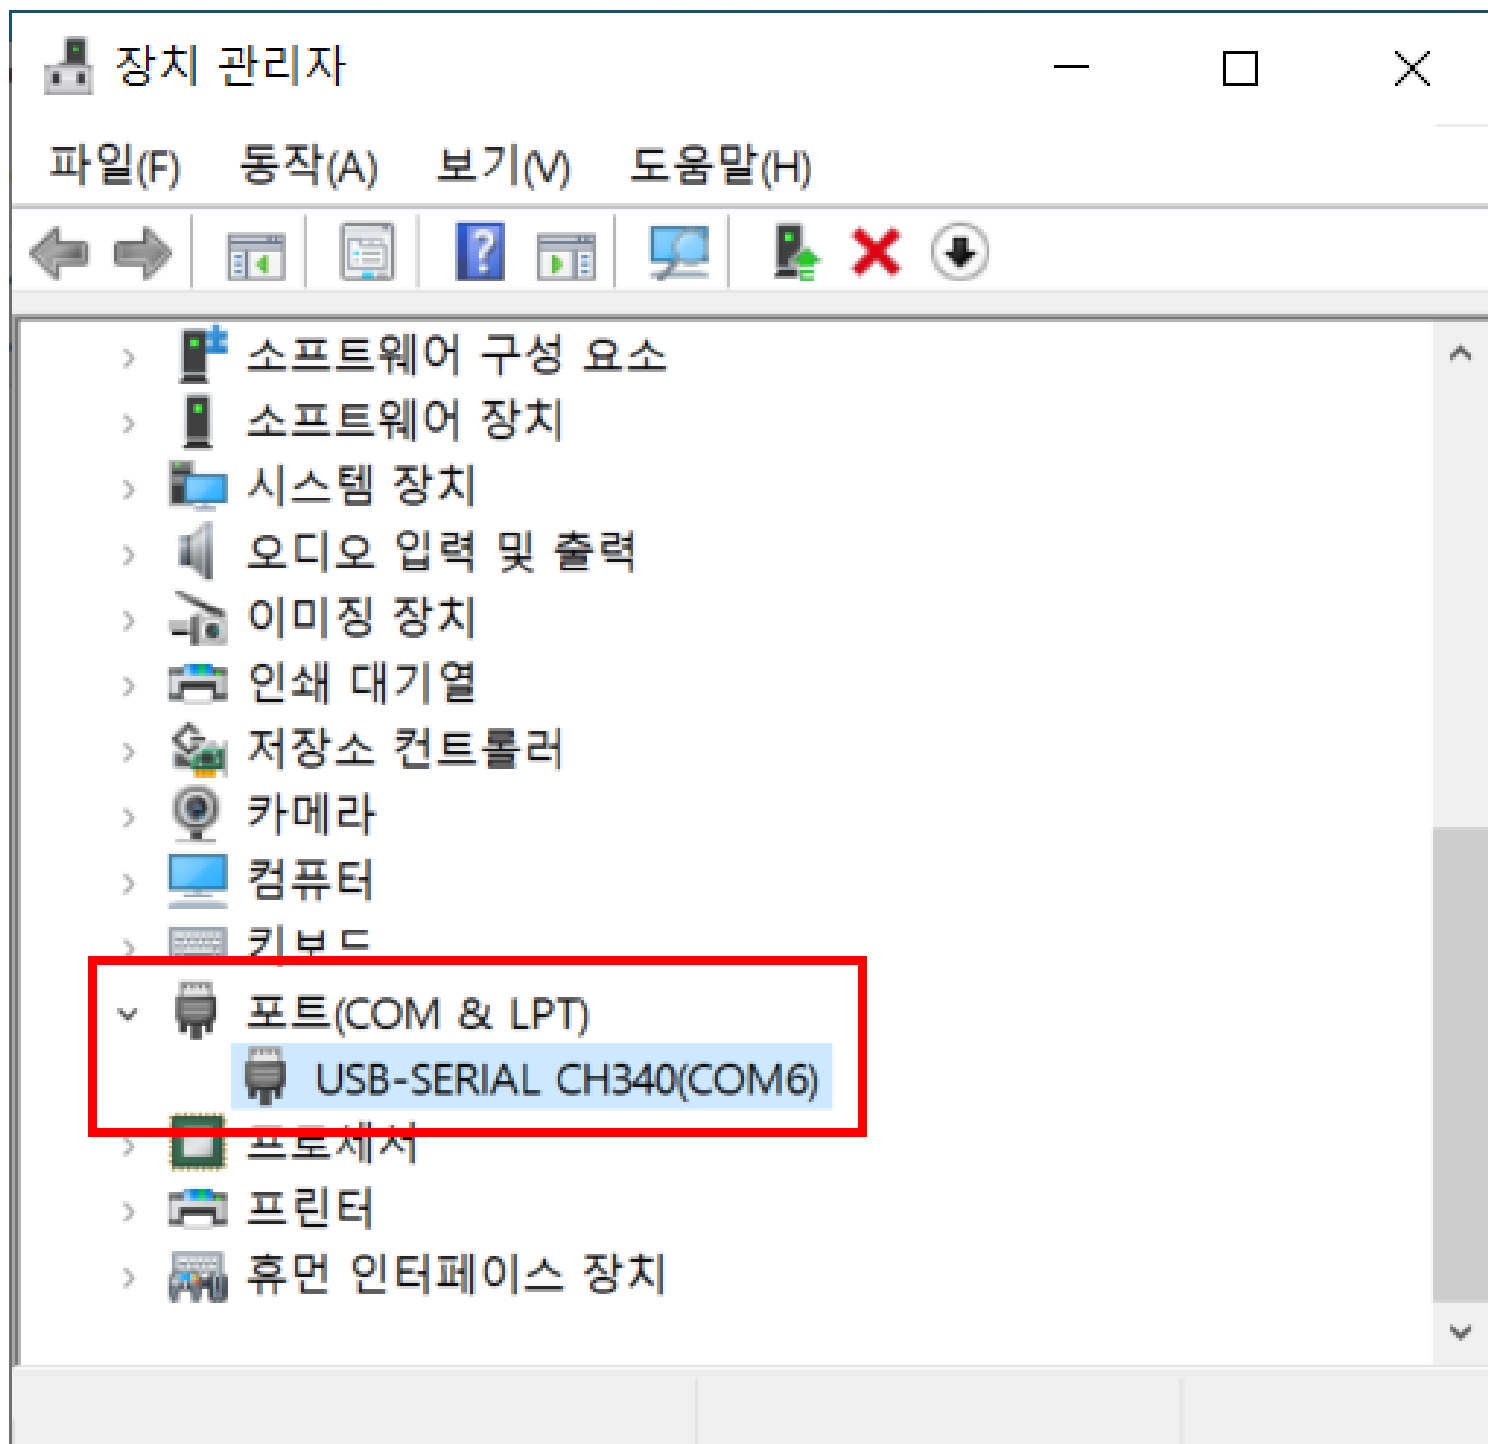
장치 관리자

파일(F) 동작(A) 보기(V) 도움말(H)

소프트웨어 구성 요소
소프트웨어 장치
시스템 장치
오디오 입력 및 출력
이미징 장치
인쇄 대기열
저장소 컨트롤러
카메라
컴퓨터
키보드
포트(COM & LPT)
USB-SERIAL CH340(COM6)
프로세서
프린터
휴먼 인터페이스 장치